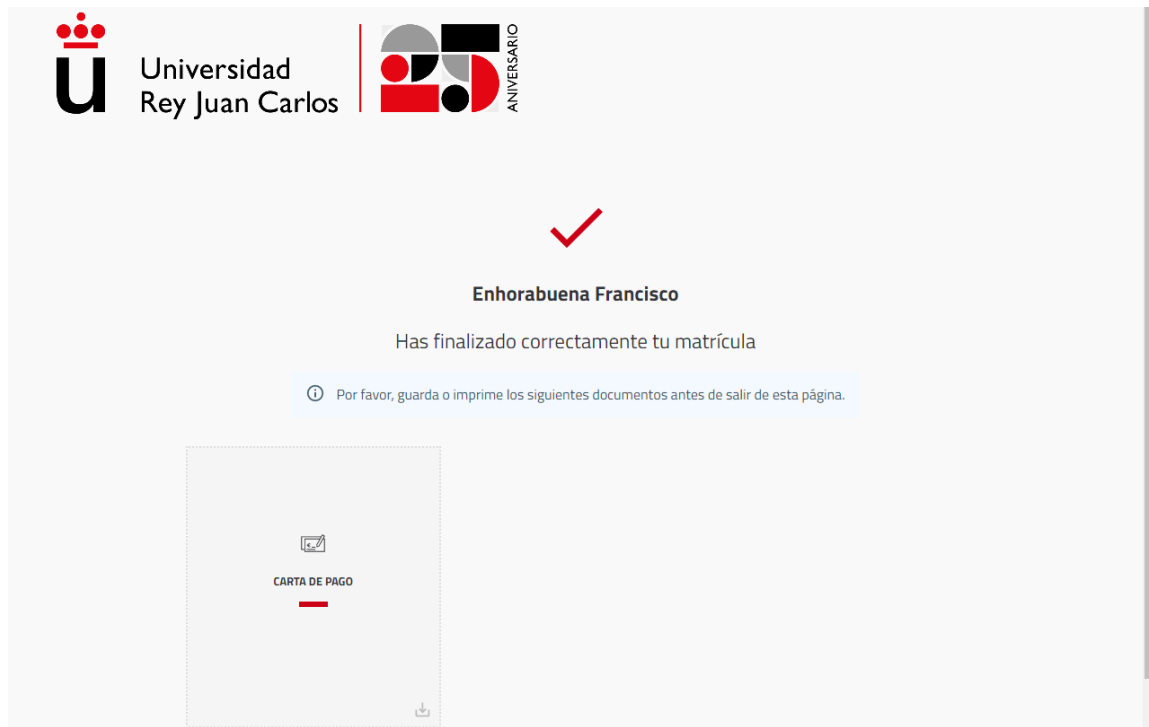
Universidad Rey Juan Carlos

25 ANIVERSARIO

Enhorabuena Francisco

Has finalizado correctamente tu matrícula

Por favor, guarda o imprime los siguientes documentos antes de salir de esta página.

CARTA DE PAGO